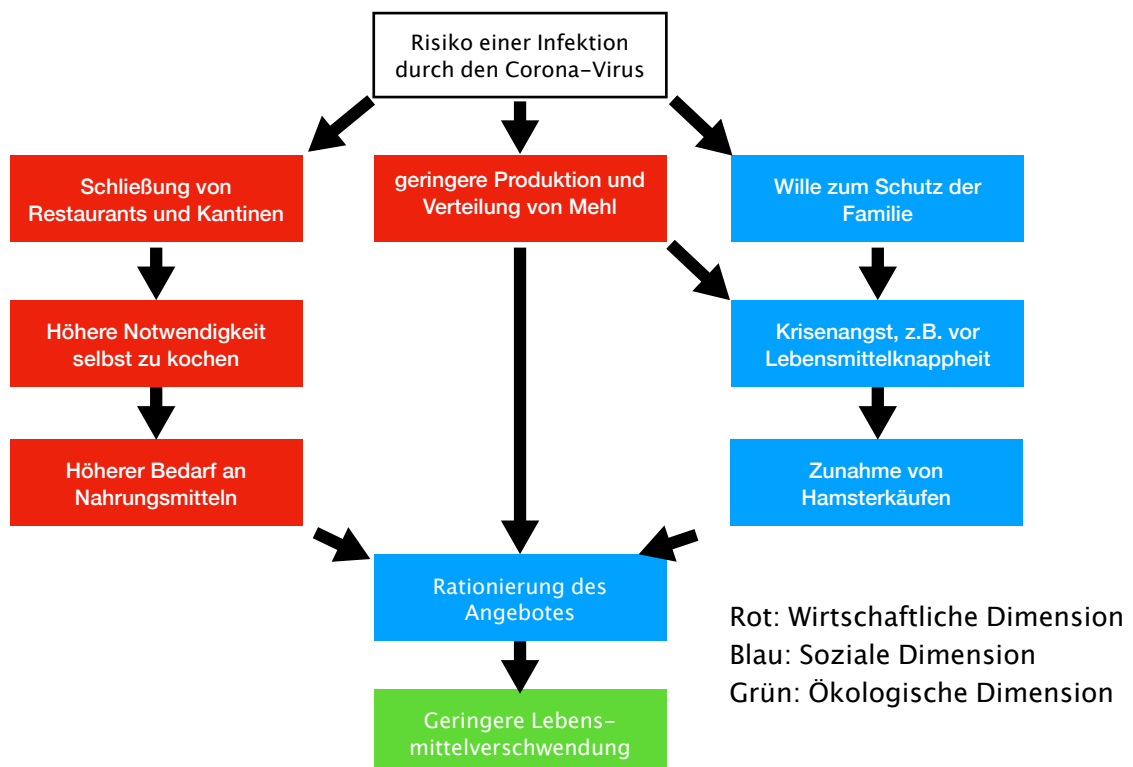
Risiko einer Infektion durch den Corona-Virus

Schließung von Restaurants und Kantinen

geringere Produktion und Verteilung von Mehl

Wille zum Schutz der Familie

Höhere Notwendigkeit selbst zu kochen

Krisenangst, z.B. vor Lebensmittelknappheit

Höherer Bedarf an Nahrungsmitteln

Zunahme von Hamsterkäufen

Rationierung des Angebotes

Geringere Lebens-mittelverschwendung

Rot: Wirtschaftliche Dimension
Blau: Soziale Dimension
Grün: Ökologische Dimension